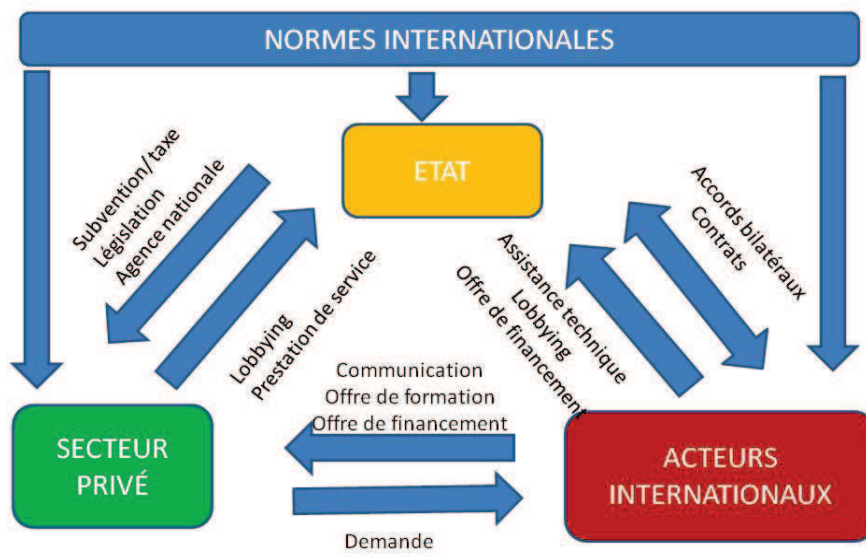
NORMES INTERNATIONALES

ETAT

Subvention/taxe
Législation
Agence nationale

Lobbying
Prestation de service

Accords bilatéraux
Contrats

Assistance technique
Lobbying
Offre de financement

Communication
Offre de formation
Offre de financement

SECTEUR PRIVÉ

ACTEURS INTERNATIONAUX

Demande